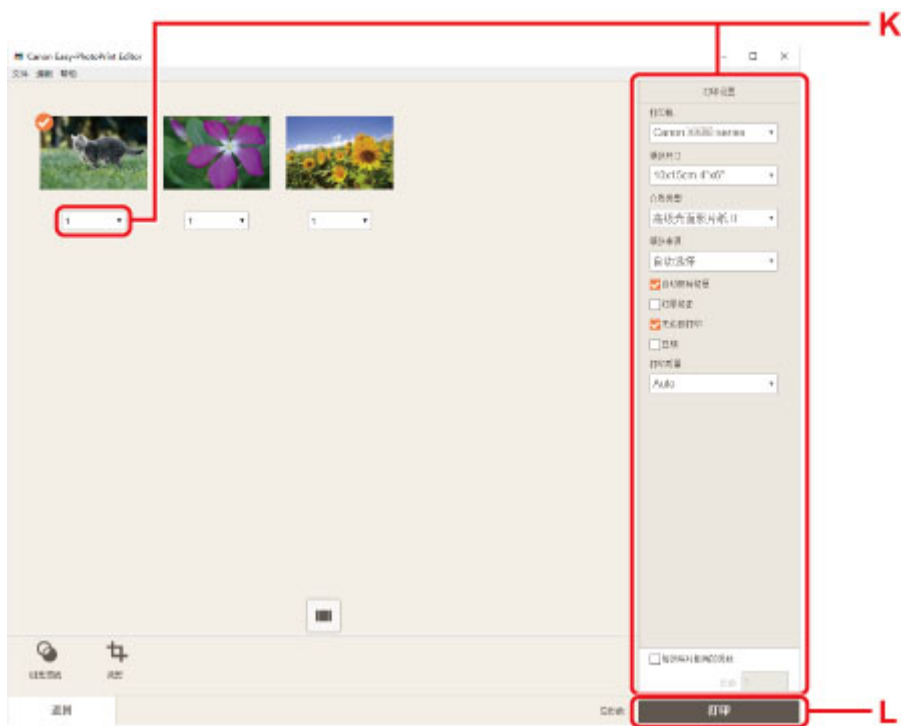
K

Canon Easy-PhotoPrint Editor

文件 编辑 帮助

打印设置

打印机

Canon XXX series

纸张尺寸

10x15cm 4"x6"

介质类型

高级光面照片纸 II

纸张来源

自动选择

自动照片校正

红眼校正

无边距打印

双面

打印质量

Auto

1

1

1

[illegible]

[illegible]

返回

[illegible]

打印

L